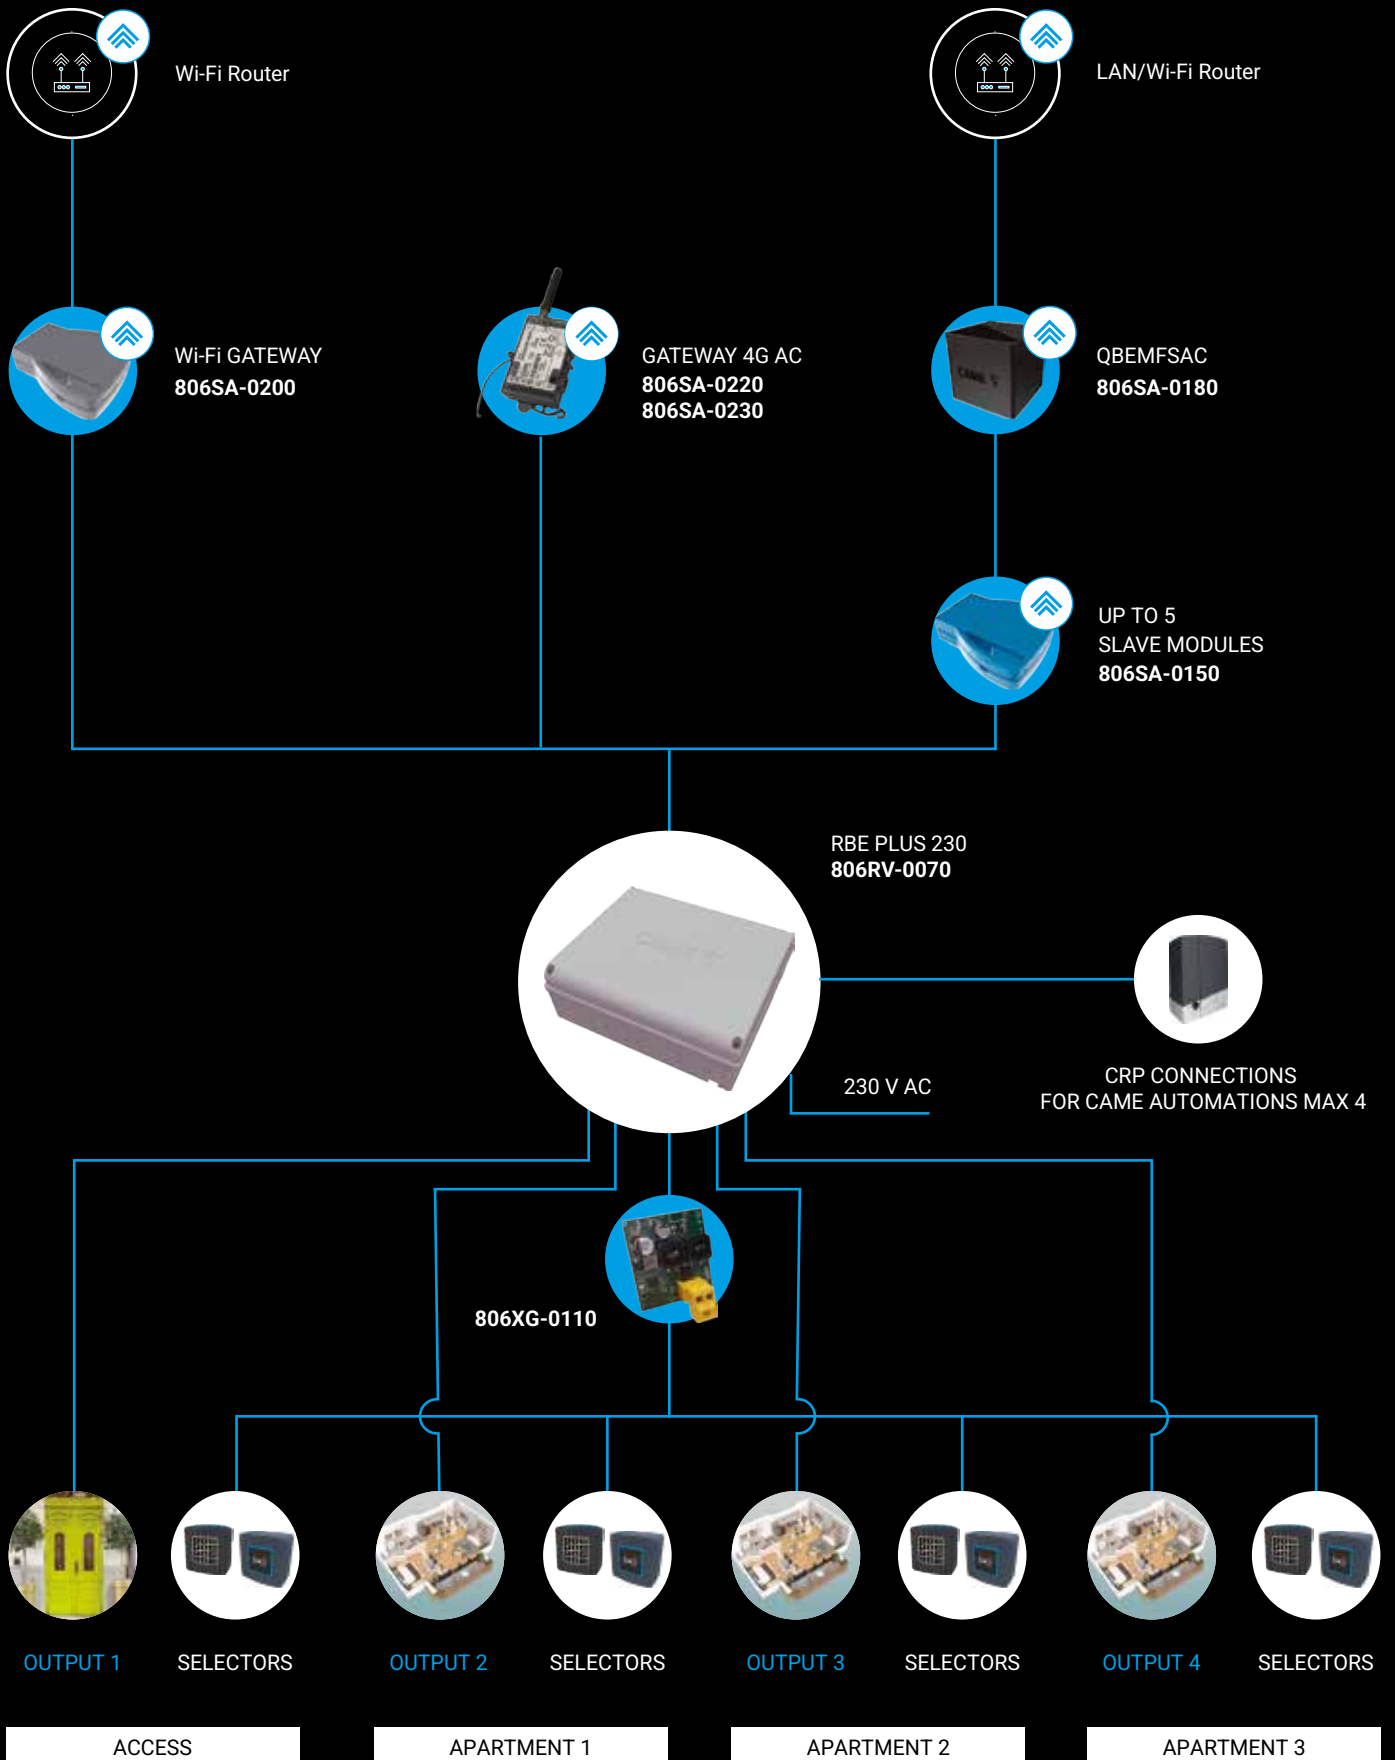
Wi-Fi Router

LAN/Wi-Fi Router

Wi-Fi GATEWAY
806SA-0200

GATEWAY 4G AC
806SA-0220
806SA-0230

QBEMFSAC
806SA-0180

UP TO 5
SLAVE MODULES
806SA-0150

RBE PLUS 230
806RV-0070

230 V AC

CRP CONNECTIONS
FOR CAME AUTOMATIONS MAX 4

806XG-0110

OUTPUT 1

SELECTORS

OUTPUT 2

SELECTORS

OUTPUT 3

SELECTORS

OUTPUT 4

SELECTORS

ACCESS

APARTMENT 1

APARTMENT 2

APARTMENT 3